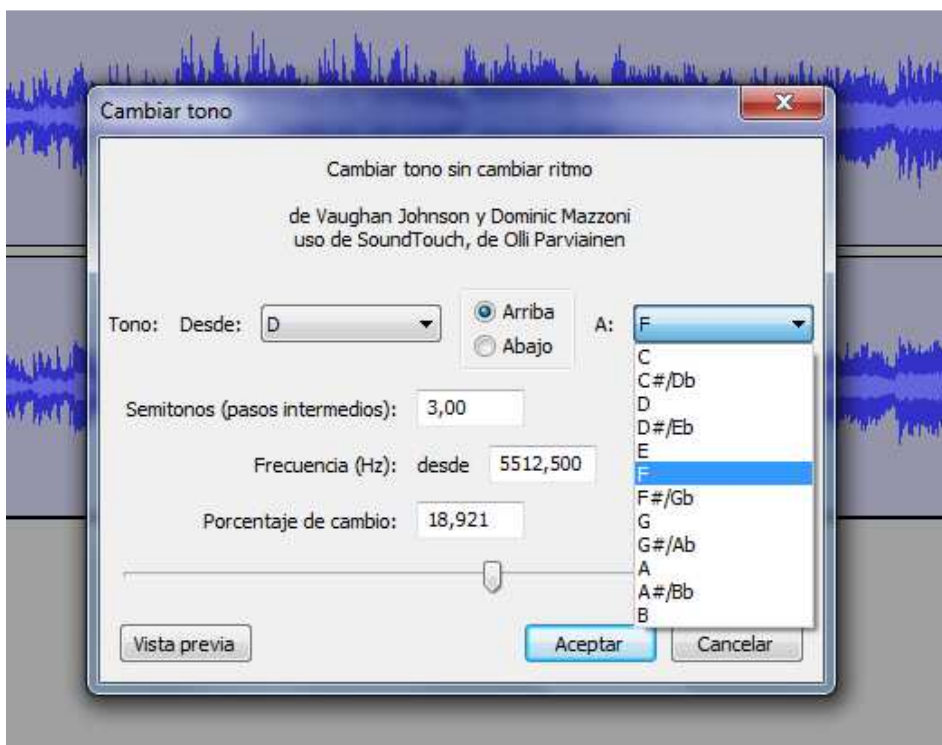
Cambiar tono

Cambiar tono sin cambiar ritmo

de Vaughan Johnson y Dominic Mazzoni
uso de SoundTouch, de Olli Parviainen

Tono: Desde: D

Arriba
Abajo

A: F

C
C#/Db
D
D#/Eb
E
F
F#/Gb
G
G#/Ab
A
A#/Bb
B

Semitonos (pasos intermedios): 3,00

Frecuencia (Hz): desde 5512,500

Porcentaje de cambio: 18,921

Vista previa

Aceptar

Cancelar